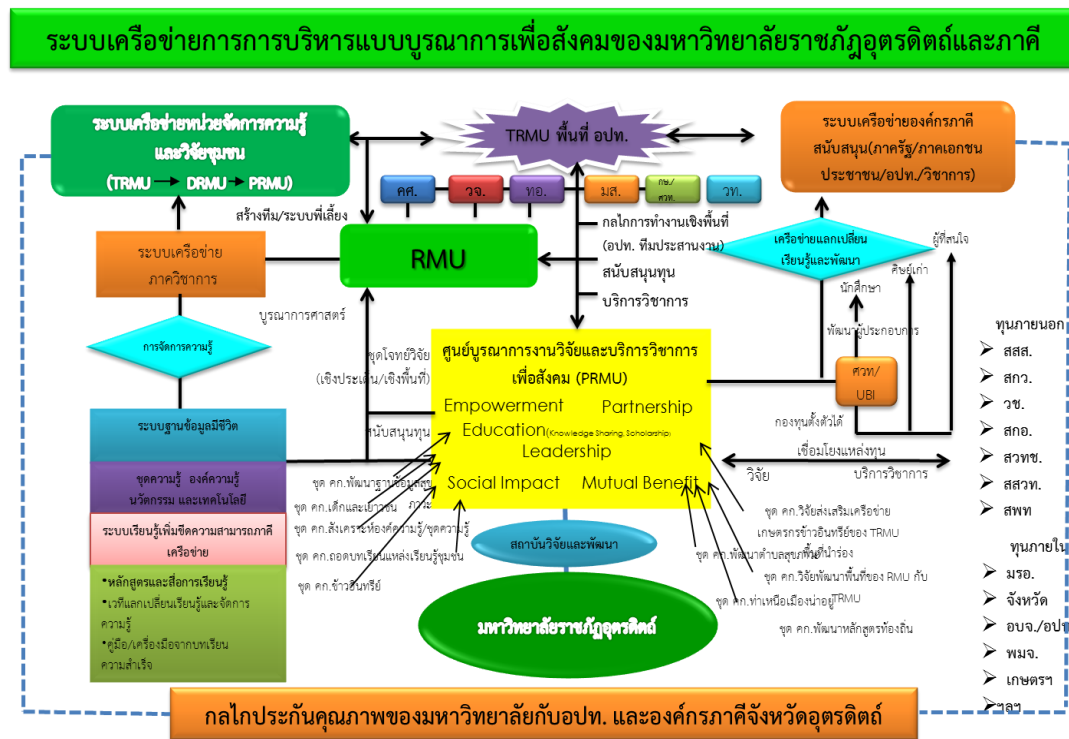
ระบบเครือข่ายการการบริหารแบบบูรณาการเพื่อสังคมของมหาวิทยาลัยราชภัฏอุตรดิตถ์และภาคี

ระบบเครือข่ายหน่วยจัดการความรู้และวิจัยชุมชน
(TRMU → DRMU → PRMU)

TRMU พื้นที่ อปท.

ระบบเครือข่ายองค์กรภาคีสนับสนุน(ภาครัฐ/ภาคเอกชน ประชาชน/อปท./วิชาการ)

คศ. วจ. ทอ. มส. กษ./ศวท. วท.

สร้างทีม/ระบบพี่เลี้ยง

ระบบเครือข่ายภาควิชาการ

RMU

กลไกการทำงานเชิงพื้นที่ (อปท. ทีมประสานงาน)
สนับสนุนทุน
บริการวิชาการ

เครือข่ายแลกเปลี่ยนเรียนรู้และพัฒนา

ผู้ที่สนใจ
ศิษย์เก่า
นักศึกษา
พัฒนาผู้ประกอบการ

บูรณาการศาสตร์

การจัดการความรู้

ชุดโจทย์วิจัย (เชิงประเด็น/เชิงพื้นที่)

ศูนย์บูรณาการงานวิจัยและบริการวิชาการเพื่อสังคม (PRMU)
Empowerment Partnership
Education(Knowledge Sharing, Scholarship)
Leadership
Social Impact Mutual Benefit

ศวท/UBI

กองทุนตั้งตัวได้

ทุนภายนอก
สสส.
สกว.
วช.
สกอ.
สวทช.
สสวท.
สพท

ระบบฐานข้อมูลชีวิต

สนับสนุนทุน

เชื่อมโยงแหล่งทุน
วิจัย บริการวิชาการ

ชุดความรู้ องค์ความรู้ นวัตกรรม และเทคโนโลยี

ชุด คก.พัฒนาฐานข้อมูลชุมชน
ชุด คก.เด็กและเยาวชน
ชุด คก.สังเคราะห์องค์ความรู้/ชุดความรู้
ชุด คก.ถอดบทเรียนแหล่งเรียนรู้ชุมชน
ชุด คก.ข้าวอินทรีย์

ระบบเรียนรู้เพิ่มขีดความสามารถภาคีเครือข่าย

สถาบันวิจัยและพัฒนา

ชุด คก.วิจัยส่งเสริมเครือข่ายเกษตรกรข้าวอินทรีย์ของ TRMU
ชุด คก.พัฒนาตำบลสุขภาพดีนำร่อง
ชุด คก.วิจัยพัฒนาพื้นที่ของ RMU กับ TRMU
ชุด คก.ท่าเหนือเมืองน่าอยู่
ชุด คก.พัฒนาหลักสูตรท้องถิ่น

ทุนภายใน
มรอ.
จังหวัด
อบจ./อปท
พมจ.
เกษตรฯ
ฯลฯ

•หลักสูตรและสื่อการเรียนรู้
•เวทีแลกเปลี่ยนเรียนรู้และจัดการความรู้
•คู่มือ/เครื่องมือจากบทเรียนความสำเร็จ

มหาวิทยาลัยราชภัฏอุตรดิตถ์

กลไกประกันคุณภาพของมหาวิทยาลัยกับอปท. และองค์กรภาคีจังหวัดอุตรดิตถ์